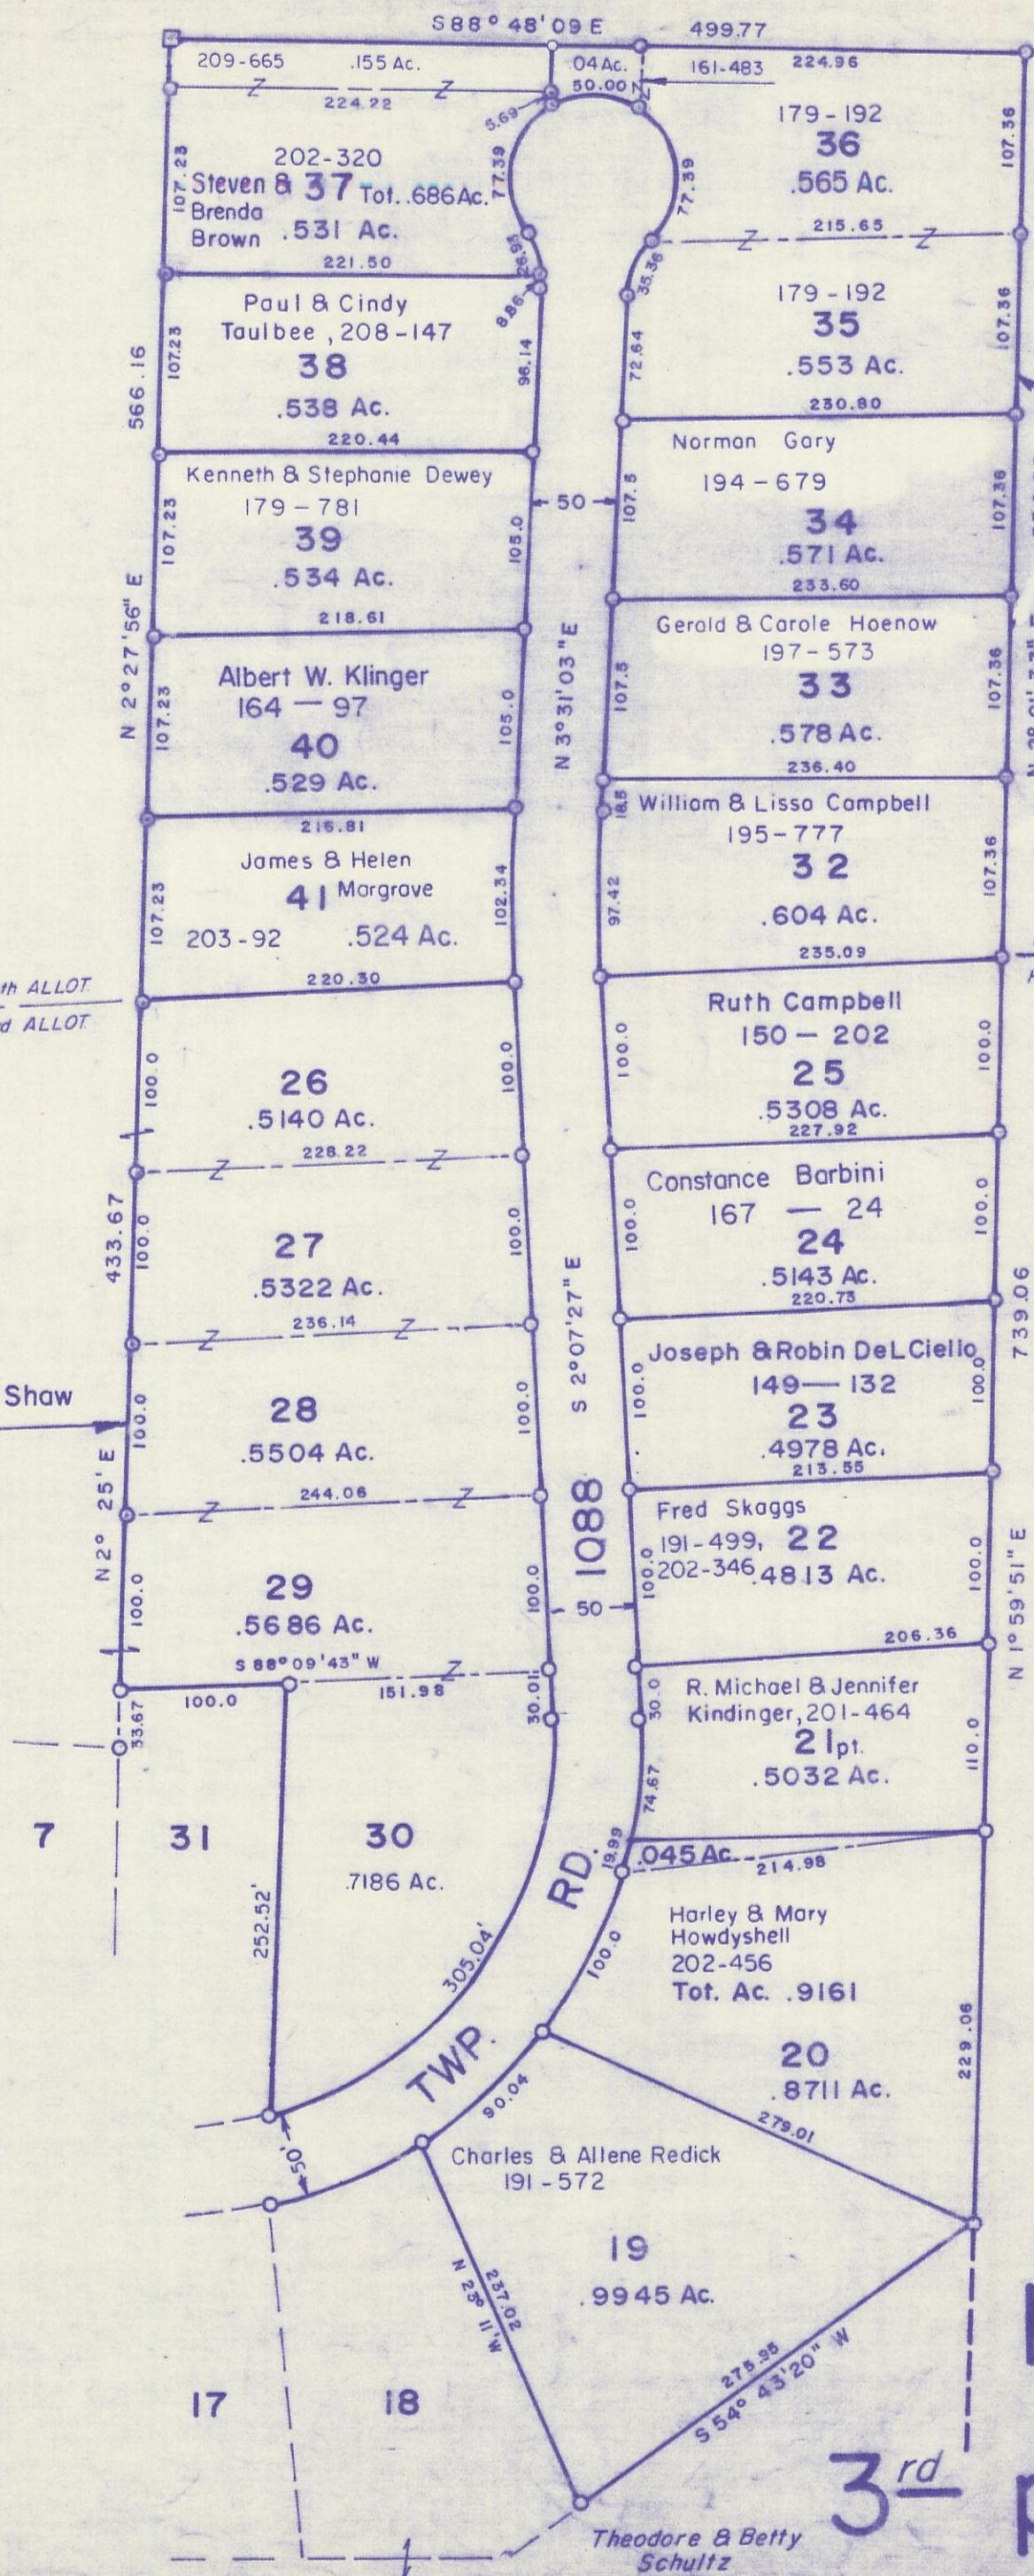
S88° 48' 09 E 499.77
209-665 .155 Ac.
224.22
.04Ac.
50.00
161-483
224.96
5.69
179 - 192
36
.565 Ac.
107.36
202-320
Steven & 37 Tot. .686Ac.
Brenda
Brown .531 Ac.
107.23
77.39
77.39
215.65
221.50
26.93
8.86
35.36
179 - 192
35
.553 Ac.
107.36
Paul & Cindy
Taulbee , 208 - 147
38
.538 Ac.
107.23
566.16
96.14
72.64
230.80
220.44
Norman Gary
194 - 679
34
.571 Ac.
107.36
Kenneth & Stephanie Dewey
179 - 781
39
.534 Ac.
107.23
105.0
50
107.5
233.60
218.61
Gerald & Carole Hoenow
197 - 573
33
.578 Ac.
107.36
N 2° 27' 56" E
Albert W. Klinger
164 — 97
40
.529 Ac.
107.23
105.0
N 3° 31' 03" E
107.5
236.40
216.81
18.5
William & Lissa Campbell
195 - 777
32
.604 Ac.
107.36
James & Helen
41 Margrove
203 - 92 .524 Ac.
107.23
102.34
97.42
235.09
th ALLOT
d ALLOT
220.30
Ruth Campbell
150 — 202
25
.5308 Ac.
100.0
100.0
26
.5140 Ac.
100.0
100.0
227.92
228.22
Constance Barbini
167 — 24
24
.5143 Ac.
100.0
100.0
433.67
27
.5322 Ac.
100.0
100.0
S 2° 07' 27" E
220.73
739.06
236.14
Joseph & Robin DeLCiello
149 — 132
23
.4978 Ac.
100.0
100.0
Shaw
28
.5504 Ac.
100.0
100.0
213.55
244.06
Fred Skaggs
191 - 499, 22
202-346 .4813 Ac.
100.0
100.0
N 2° 25' E
1088
29
.5686 Ac.
100.0
100.0
50
206.36
N 1° 59' 51" E
S 88° 09' 43" W
100.0
151.98
30.01
R. Michael & Jennifer
Kindinger, 201 - 464
21pt.
.5032 Ac.
30.0
110.0
33.67
74.67
7
31
30
.7186 Ac.
RD.
19.99
.045 Ac.
214.98
252.52'
305.04'
100.0
Harley & Mary
Howdyshell
202-456
Tot. Ac. .9161
229.06
TWP.
20
.8711 Ac.
90.04
279.01
50'
Charles & Allene Redick
191 - 572
19
.9945 Ac.
N 22° 11' W
207.37
275.95
S 54° 43' 20" W
17
18
3rd
Theodore & Betty
Schultz